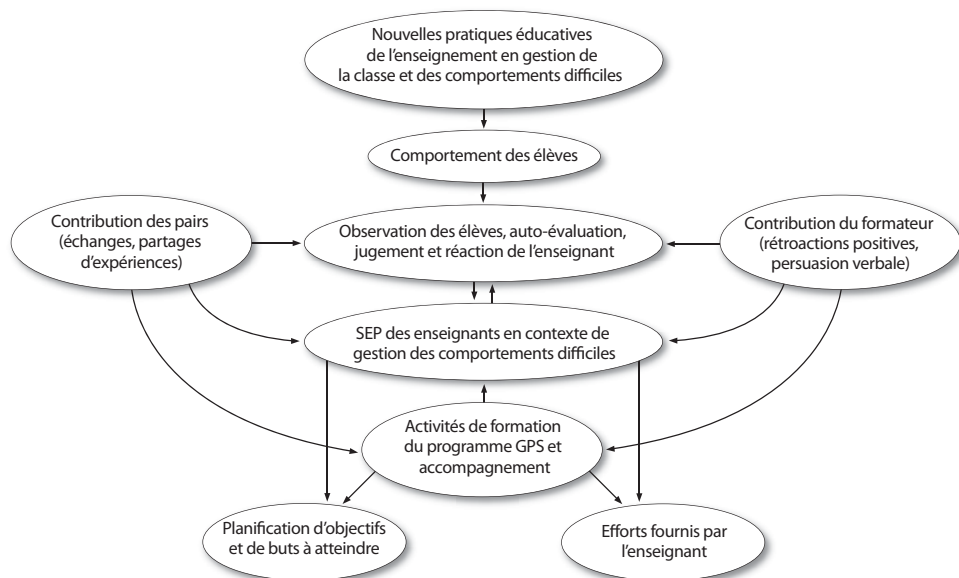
Nouvelles pratiques éducatives de l'enseignement en gestion de la classe et des comportements difficiles

Comportement des élèves

Contribution des pairs (échanges, partages d'expériences)

Observation des élèves, auto-évaluation, jugement et réaction de l'enseignant

Contribution du formateur (rétroactions positives, persuasion verbale)

SEP des enseignants en contexte de gestion des comportements difficiles

Activités de formation du programme GPS et accompagnement

Planification d'objectifs et de buts à atteindre

Efforts fournis par l'enseignant